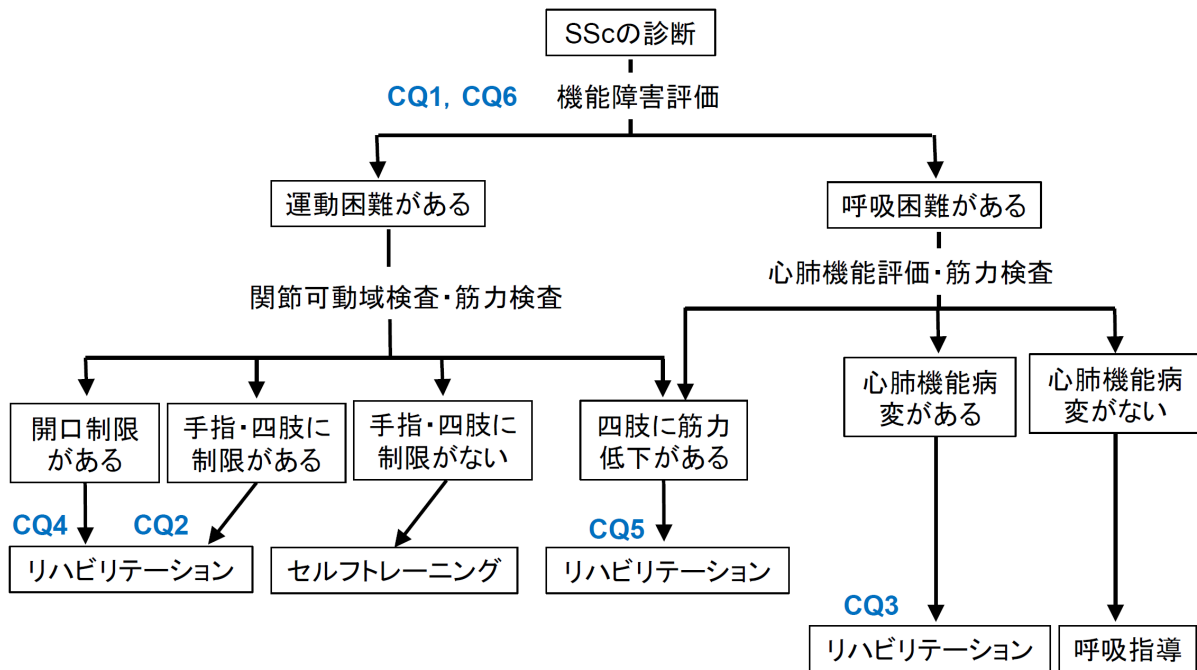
SScの診断

CQ1, CQ6 機能障害評価

運動困難がある

呼吸困難がある

関節可動域検査･筋力検査

心肺機能評価･筋力検査

開口制限がある

手指･四肢に制限がある

手指･四肢に制限がない

四肢に筋力低下がある

心肺機能病変がある

心肺機能病変がない

CQ4

CQ2

リハビリテーション

セルフトレーニング

CQ5

リハビリテーション

CQ3

リハビリテーション

呼吸指導